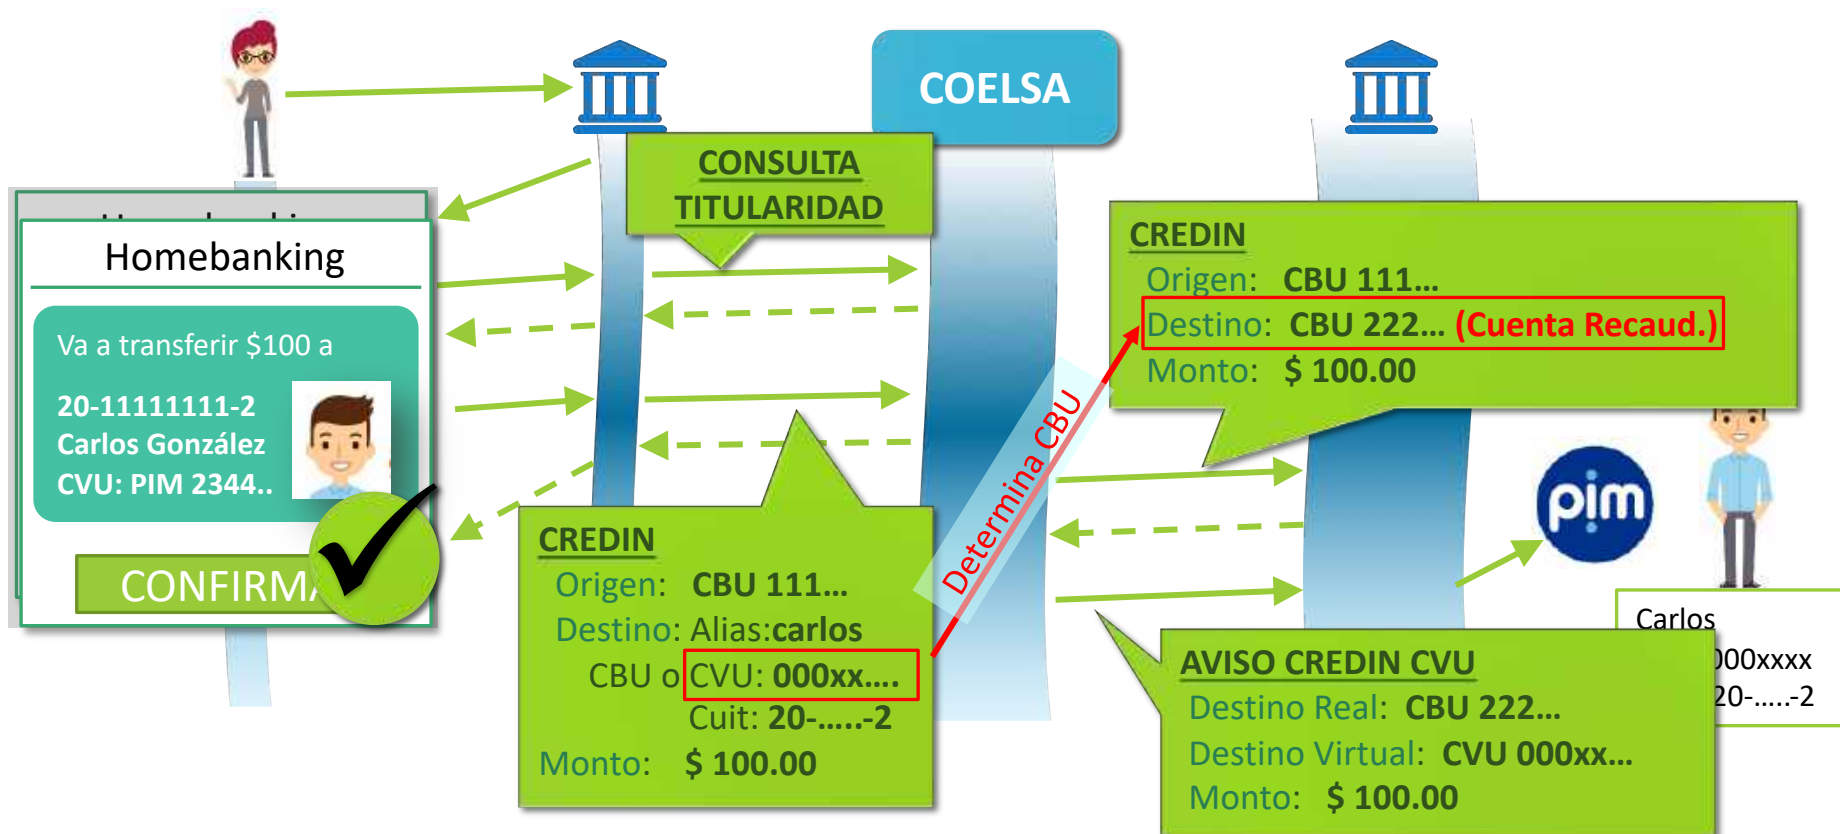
COELSA

CONSULTA TITULARIDAD

Homebanking

Va a transferir $100 a

20-11111111-2
Carlos González
CVU: PIM 2344..

CONFIRMA

CREDIN
Origen: CBU 111...
Destino: CBU 222... (Cuenta Recaud.)
Monto: $ 100.00

Determina CBU

pim

CREDIN
Origen: CBU 111...
Destino: Alias:carlos
CBU o CVU: 000xx....
Cuit: 20-.....-2
Monto: $ 100.00

Carlos
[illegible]00xxxx
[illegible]20-.....-2

AVISO CREDIN CVU
Destino Real: CBU 222...
Destino Virtual: CVU 000xx...
Monto: $ 100.00